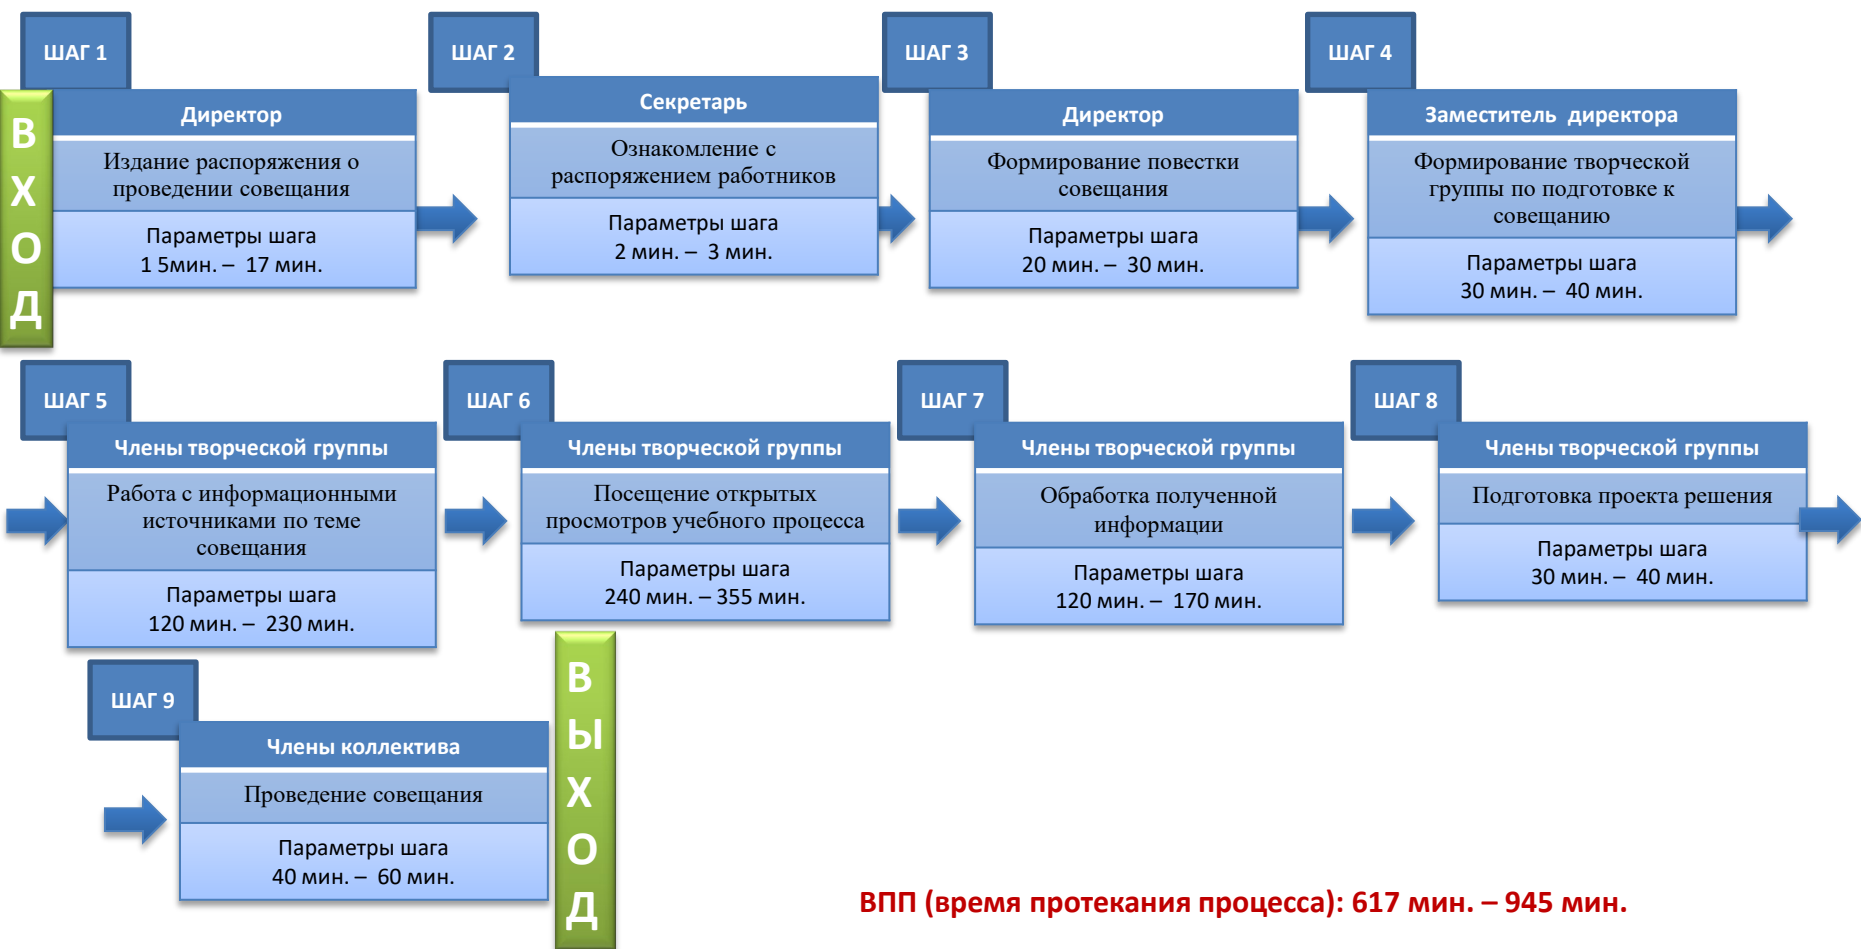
ШАГ 1

ВХОД

Директор

Издание распоряжения о проведении совещания

Параметры шага
1 5мин. – 17 мин.

ШАГ 2

Секретарь

Ознакомление с распоряжением работников

Параметры шага
2 мин. – 3 мин.

ШАГ 3

Директор

Формирование повестки совещания

Параметры шага
20 мин. – 30 мин.

ШАГ 4

Заместитель директора

Формирование творческой группы по подготовке к совещанию

Параметры шага
30 мин. – 40 мин.

ШАГ 5

Члены творческой группы

Работа с информационными источниками по теме совещания

Параметры шага
120 мин. – 230 мин.

ШАГ 6

Члены творческой группы

Посещение открытых просмотров учебного процесса

Параметры шага
240 мин. – 355 мин.

ШАГ 7

Члены творческой группы

Обработка полученной информации

Параметры шага
120 мин. – 170 мин.

ШАГ 8

Члены творческой группы

Подготовка проекта решения

Параметры шага
30 мин. – 40 мин.

ШАГ 9

Члены коллектива

Проведение совещания

Параметры шага
40 мин. – 60 мин.

ВЫХОД

ВПП (время протекания процесса): 617 мин. – 945 мин.